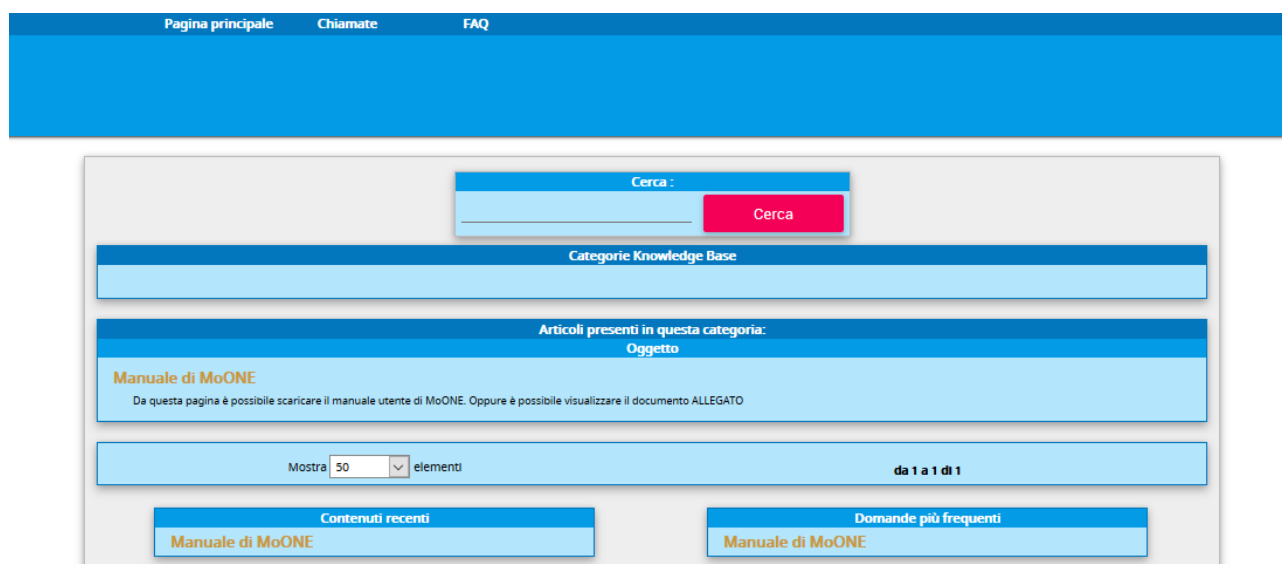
Pagina principale Chiamate FAQ

Cerca :

Cerca

Categorie Knowledge Base

Articoli presenti in questa categoria:

Oggetto

Manuale di MoONE

Da questa pagina è possibile scaricare il manuale utente di MoONE. Oppure è possibile visualizzare il documento ALLEGATO

Mostra 50 elementi

da 1 a 1 di 1

Contenuti recenti

Manuale di MoONE

Domande più frequenti

Manuale di MoONE